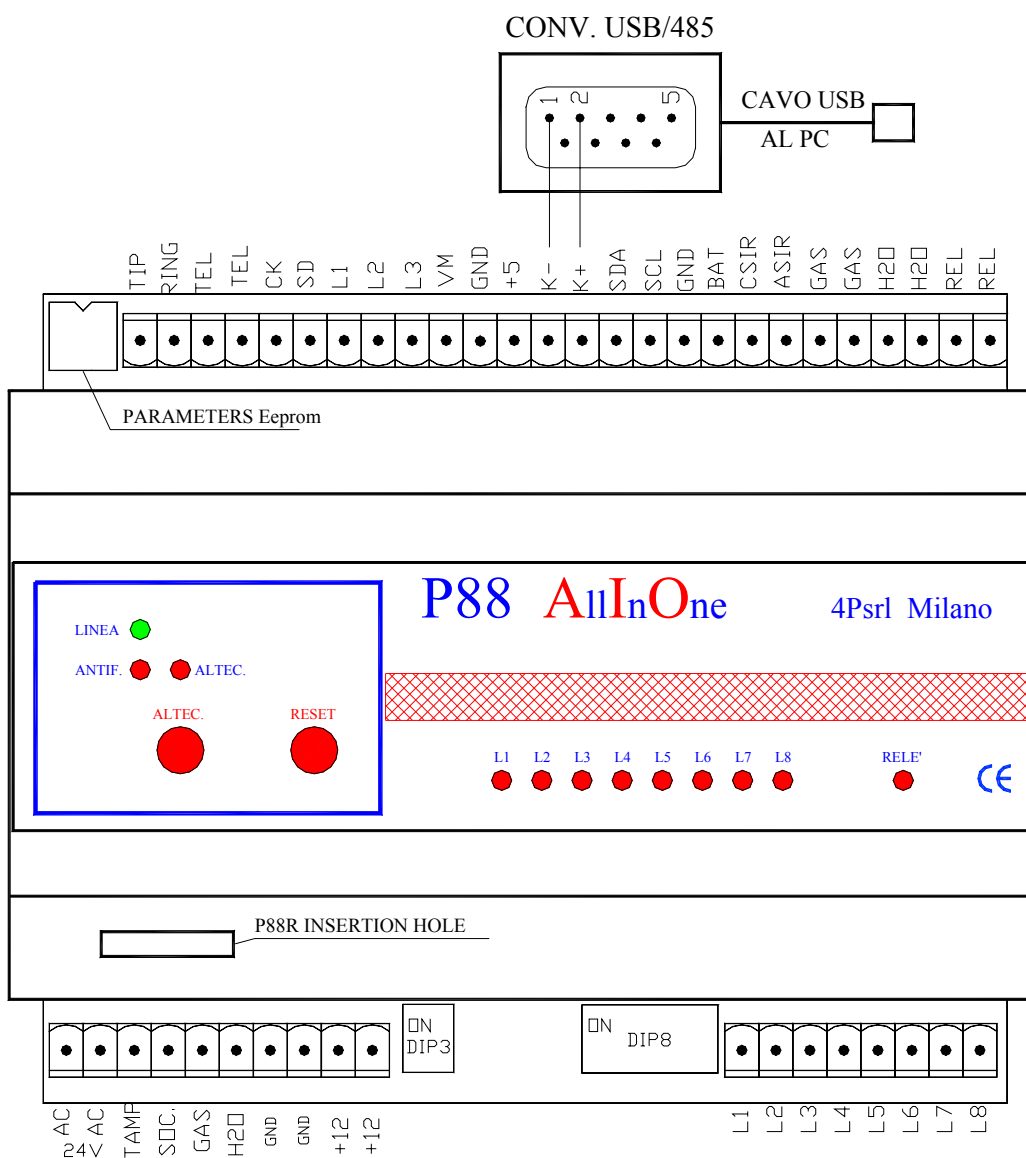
CONV. USB/485

1 2 5

CAVO USB
AL PC

TIP RING TEL TEL CK SD L1 L2 L3 VM GND +5 K- K+ SDA SCL GND BAT CSIR ASIR GAS GAS H2O H2O REL REL

PARAMETERS Eeprom

P88 AllInOne 4Psrl Milano

LINEA
ANTIF. ALTEC.
ALTEC. RESET

L1 L2 L3 L4 L5 L6 L7 L8 RELE'

CE

P88R INSERTION HOLE

ON
DIP3

ON
DIP8

AC 24V AC TAMP SOC. GAS H2O GND GND +12 +12

L1 L2 L3 L4 L5 L6 L7 L8